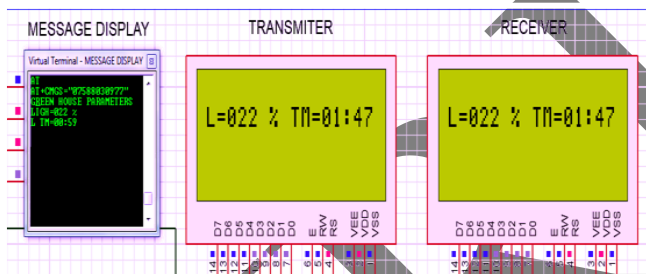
MESSAGE DISPLAY

TRANSMITER

RECEIVER

Virtual Terminal - MESSAGE DISPLAY

AT
AT+CMGS="07588030977"
GREEN HOUSE PARAMETERS
LIGH=022 %
% TM=00:59

L=022 % TM=01:47

D7 D6 D5 D4 D3 D2 D1 D0 E RW RS VEE VDD VSS

L=022 % TM=01:47

D7 D6 D5 D4 D3 D2 D1 D0 E RW RS VEE VDD VSS